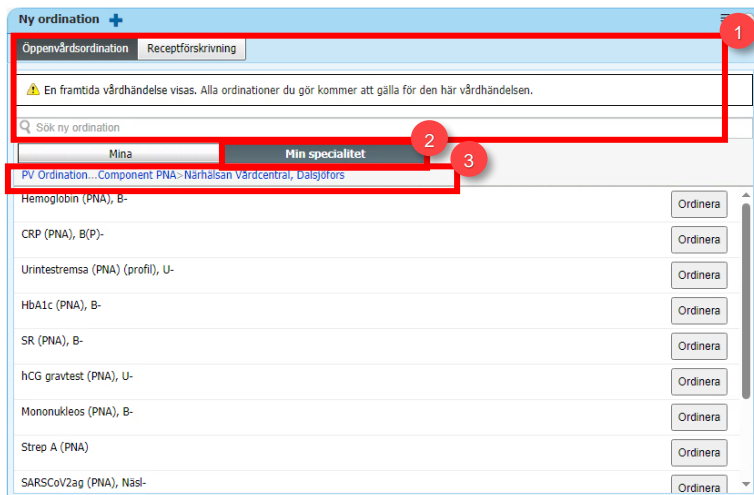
Ny ordination

1

Öppenvårdsordination | Receptförskrivning

En framtida vårdhändelse visas. Alla ordinationer du gör kommer att gälla för den här vårdhändelsen.

Sök ny ordination

2

Mina | Min specialitet

3

PV Ordination...Component PNA>Närhälsan Vårdcentral, Dalsjöfors

| | |
|---|---|
| Hemoglobin (PNA), B- | Ordinera |
| CRP (PNA), B(P)- | Ordinera |
| Urintestremsa (PNA) (profil), U- | Ordinera |
| HbA1c (PNA), B- | Ordinera |
| SR (PNA), B- | Ordinera |
| hCG gravtest (PNA), U- | Ordinera |
| Mononukleos (PNA), B- | Ordinera |
| Strep A (PNA) | Ordinera |
| SARSCoV2ag (PNA), Näsl- | Ordinera |